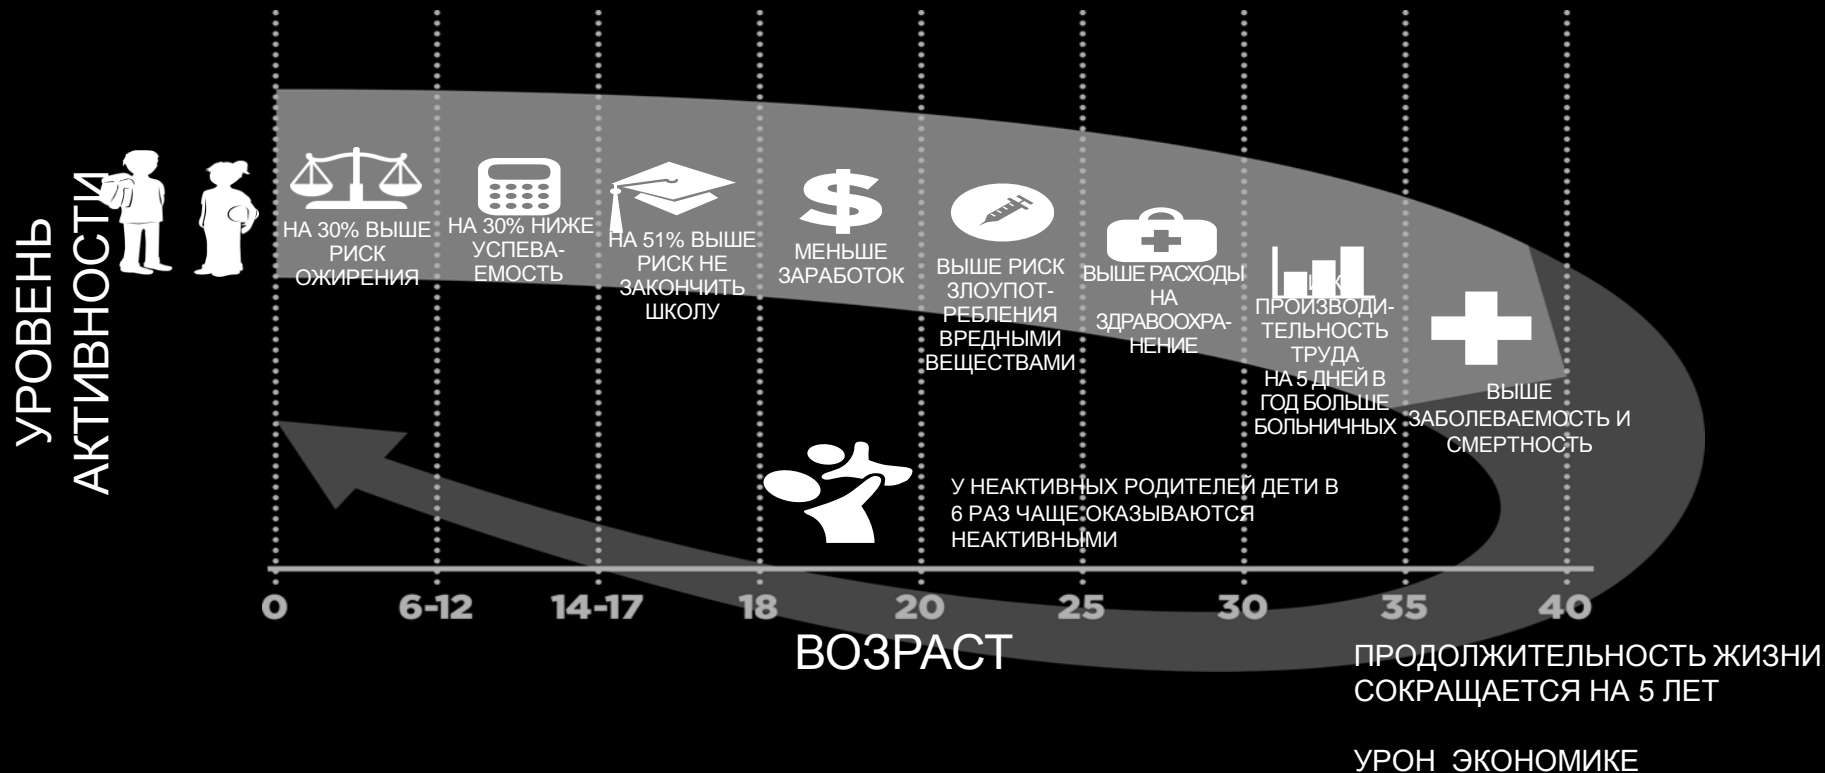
УРОВЕНЬ АКТИВНОСТИ

НА 30% ВЫШЕ РИСК ОЖИРЕНИЯ

НА 30% НИЖЕ УСПЕВАЕМОСТЬ

НА 51% ВЫШЕ РИСК НЕ ЗАКОНЧИТЬ ШКОЛУ

МЕНЬШЕ ЗАРАБОТОК

ВЫШЕ РИСК ЗЛОУПОТРЕБЛЕНИЯ ВРЕДНЫМИ ВЕЩЕСТВАМИ

ВЫШЕ РАСХОДЫ НА ЗДРАВООХРАНЕНИЕ

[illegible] ПРОИЗВОДИТЕЛЬНОСТЬ ТРУДА НА 5 ДНЕЙ В ГОД БОЛЬШЕ БОЛЬНИЧНЫХ

ВЫШЕ ЗАБОЛЕВАЕМОСТЬ И СМЕРТНОСТЬ

У НЕАКТИВНЫХ РОДИТЕЛЕЙ ДЕТИ В 6 РАЗ ЧАЩЕ ОКАЗЫВАЮТСЯ НЕАКТИВНЫМИ

0 6-12 14-17 18 20 25 30 35 40

ВОЗРАСТ

ПРОДОЛЖИТЕЛЬНОСТЬ ЖИЗНИ СОКРАЩАЕТСЯ НА 5 ЛЕТ

УРОН ЭКОНОМИКЕ